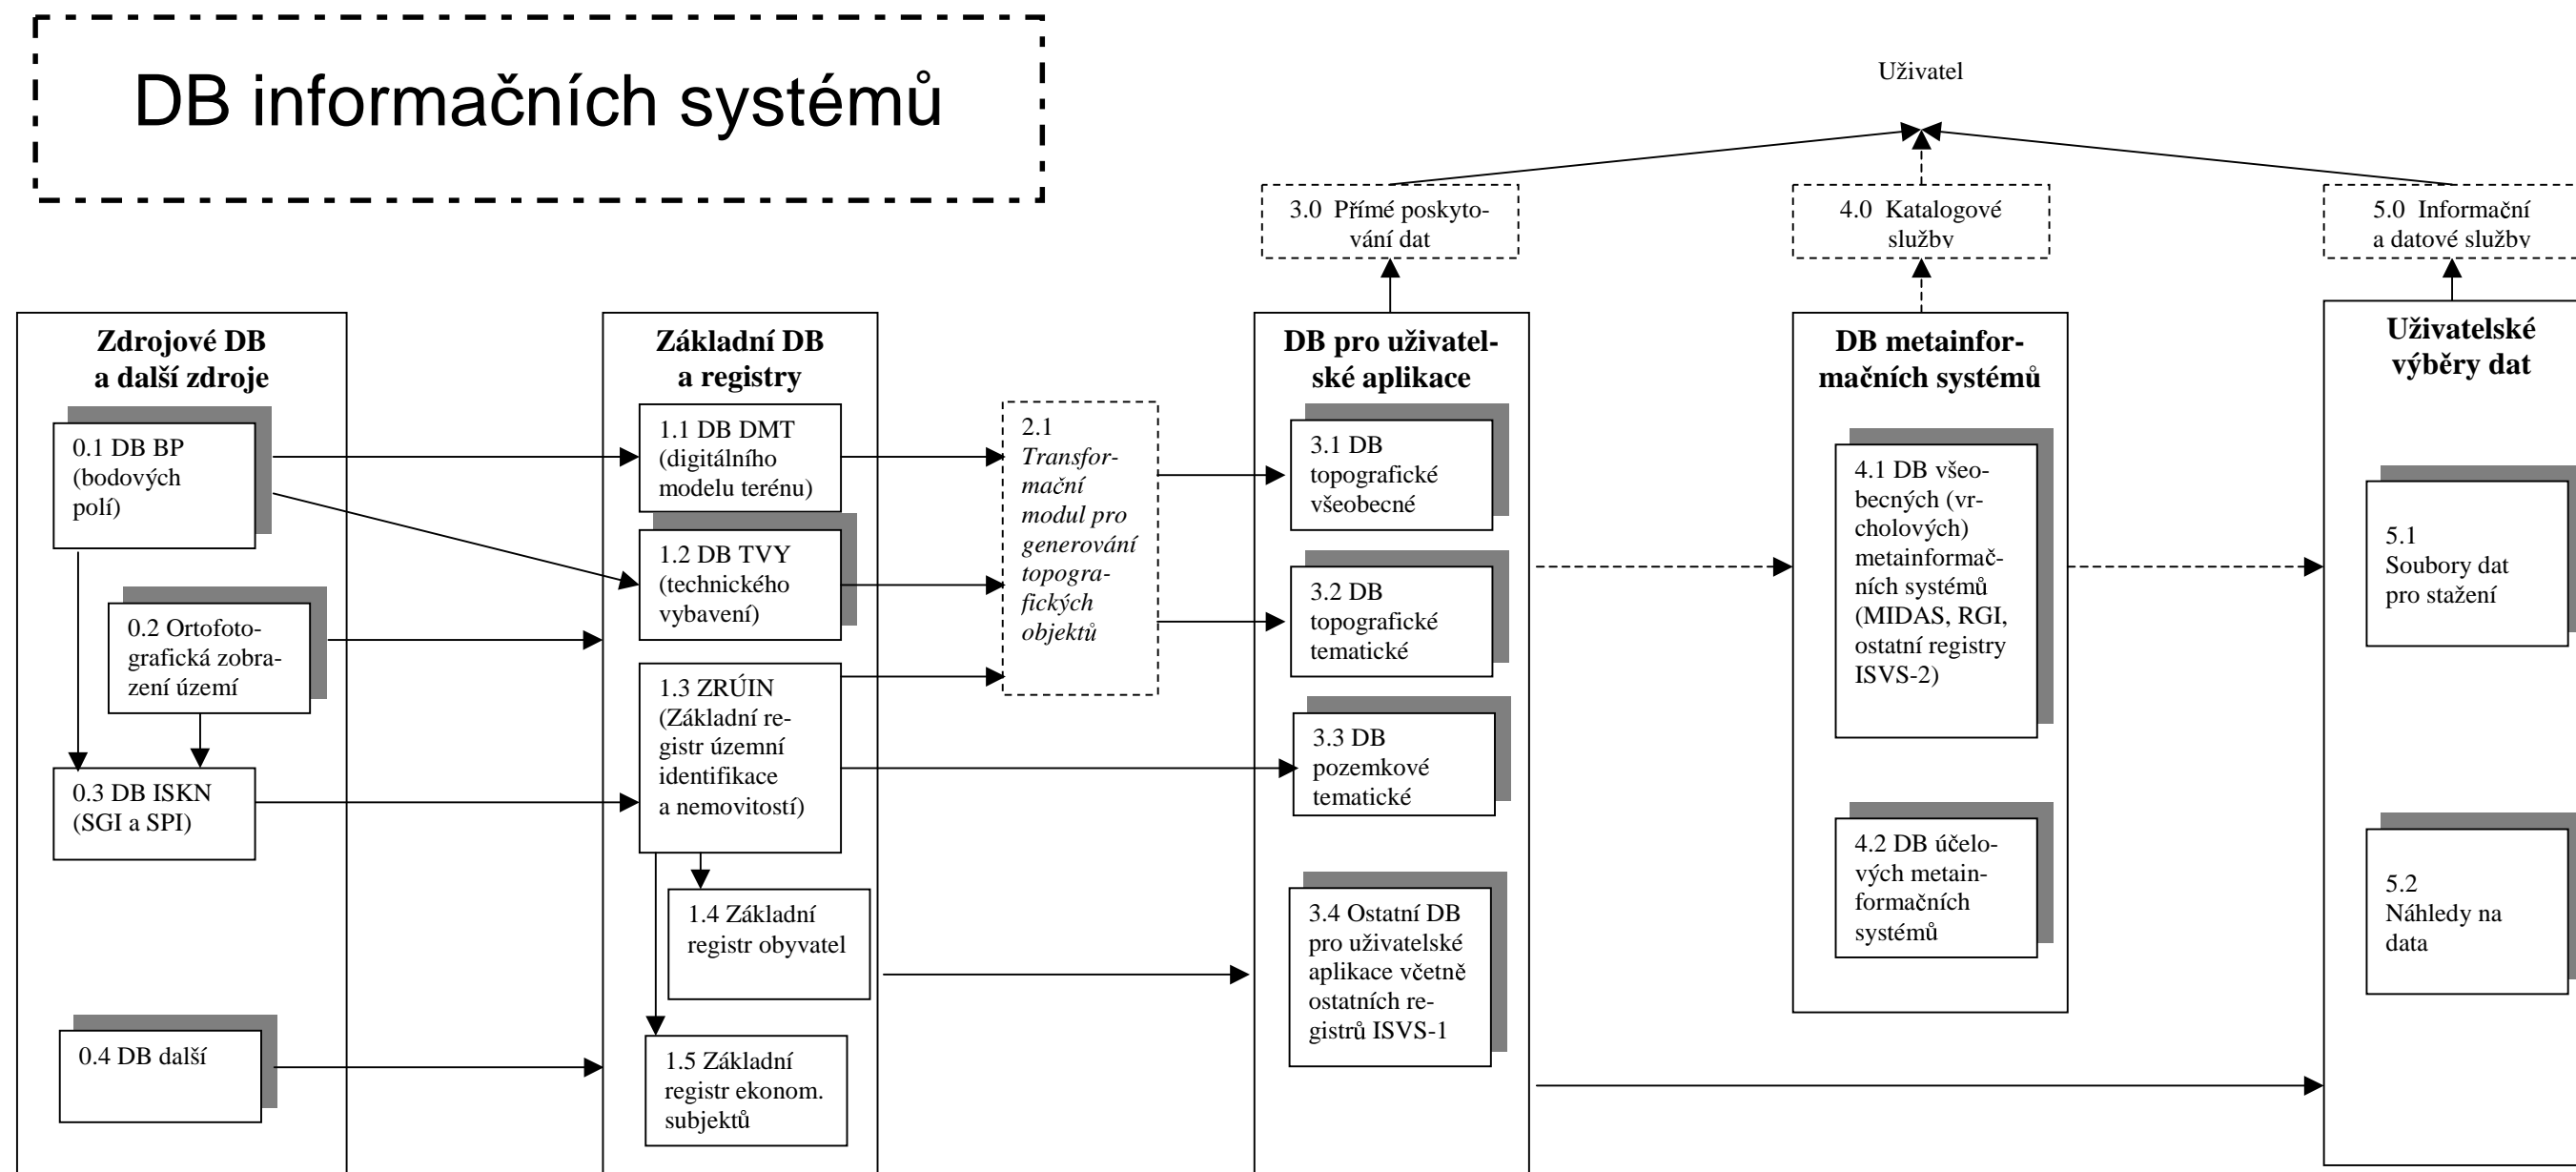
DB informačních systémů

Uživatel

3.0 Přímé poskytování dat

4.0 Katalogové služby

5.0 Informační a datové služby

Zdrojové DB a další zdroje

0.1 DB BP (bodových polí)

0.2 Ortofotografická zobrazení území

0.3 DB ISKN (SGI a SPI)

0.4 DB další

Základní DB a registry

1.1 DB DMT (digitálního modelu terénu)

1.2 DB TVY (technického vybavení)

1.3 ZRÚIN (Základní registr územní identifikace a nemovitostí)

1.4 Základní registr obyvatel

1.5 Základní registr ekonom. subjektů

2.1 Transformační modul pro generování topografických objektů

DB pro uživatelské aplikace

3.1 DB topografické všeobecné

3.2 DB topografické tematické

3.3 DB pozemkové tematické

3.4 Ostatní DB pro uživatelské aplikace včetně ostatních registrů ISVS-1

DB metainformačních systémů

4.1 DB všeobecných (vrcholových) metainformačních systémů (MIDAS, RGI, ostatní registry ISVS-2)

4.2 DB účelových metainformačních systémů

Uživatelské výběry dat

5.1 Soubory dat pro stažení

5.2 Náhledy na data